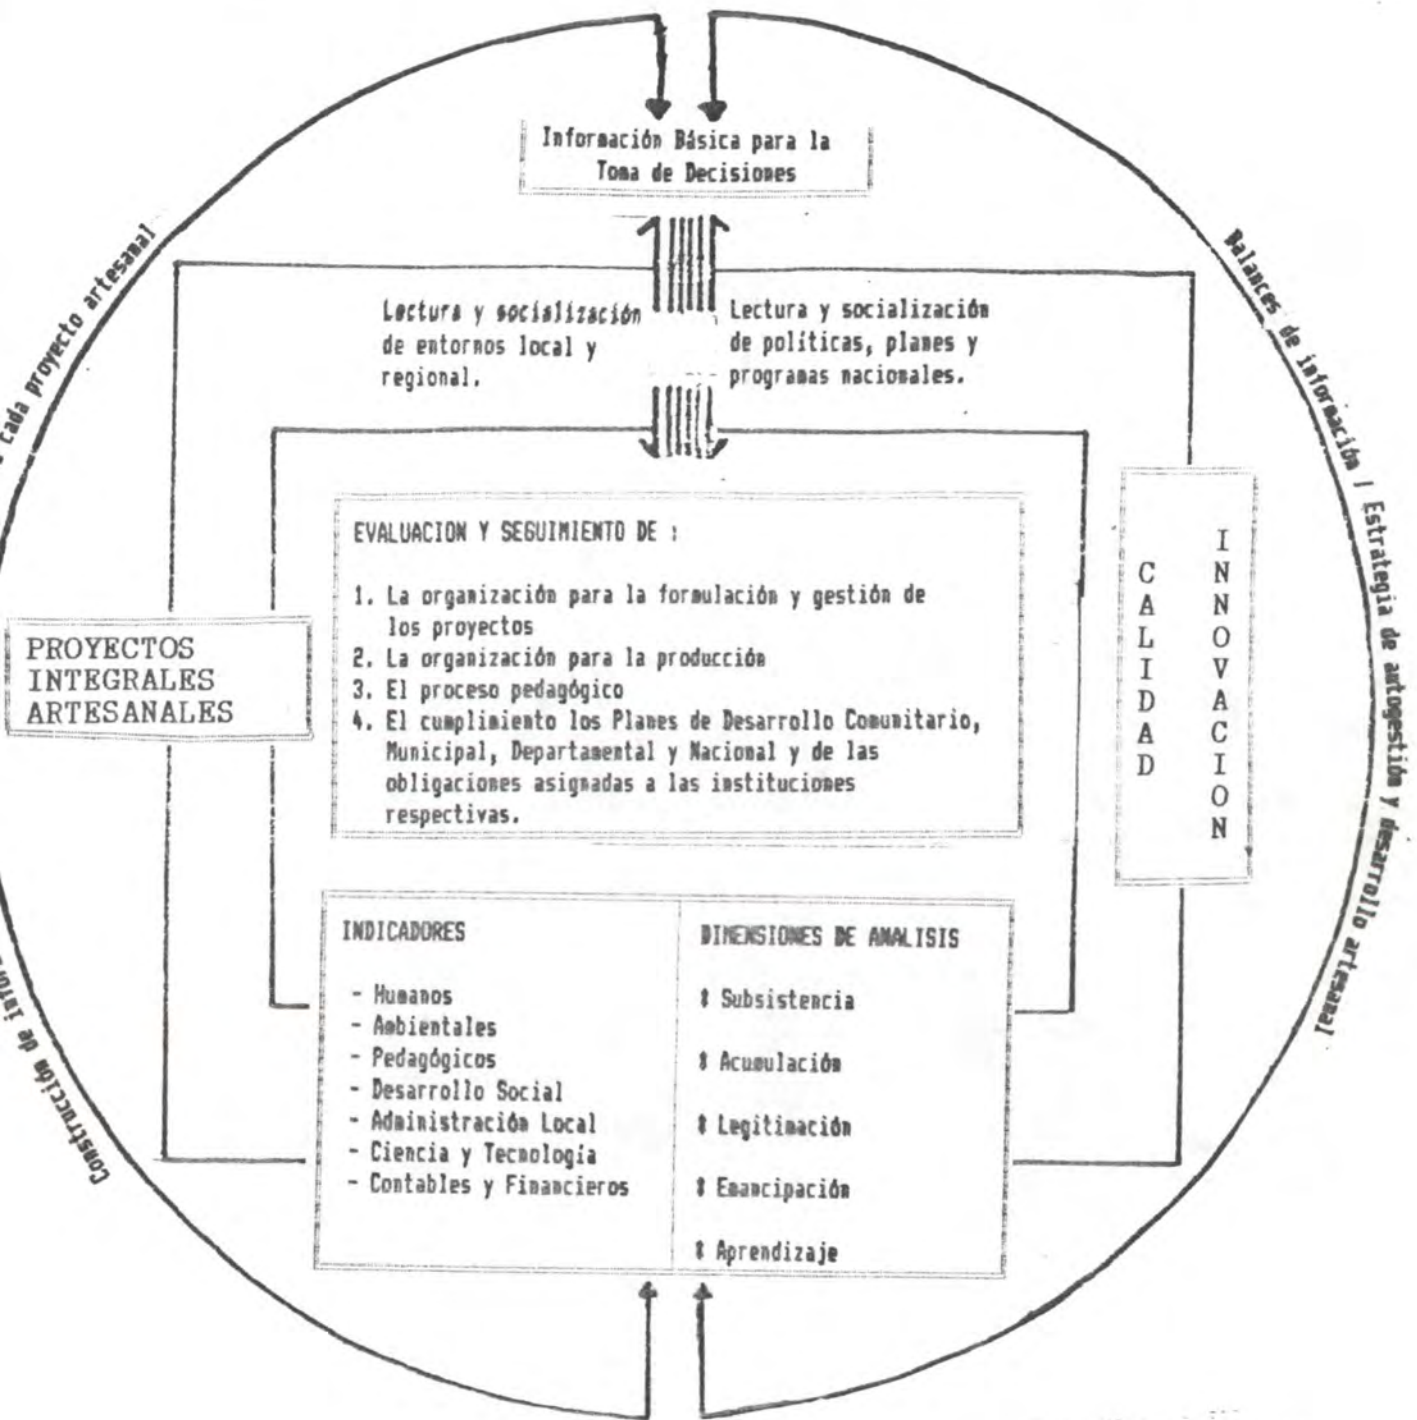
Información Básica para la Toma de Decisiones

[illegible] cada proyecto artesanal

Balances de información / Estrategia de autogestión y desarrollo artesanal

Lectura y socialización de entornos local y regional.

Lectura y socialización de políticas, planes y programas nacionales.

EVALUACION Y SEGUIMIENTO DE :

1. La organización para la formulación y gestión de los proyectos
2. La organización para la producción
3. El proceso pedagógico
4. El cumplimiento los Planes de Desarrollo Comunitario, Municipal, Departamental y Nacional y de las obligaciones asignadas a las instituciones respectivas.

PROYECTOS INTEGRALES ARTESANALES

CALIDAD

INNOVACION

INDICADORES

- Humanos
- Ambientales
- Pedagógicos
- Desarrollo Social
- Administración Local
- Ciencia y Tecnología
- Contables y Financieros

DIMENSIONES DE ANALISIS

* Subsistencia
* Acumulación
* Legitimación
* Emancipación
* Aprendizaje

Construcción de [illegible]